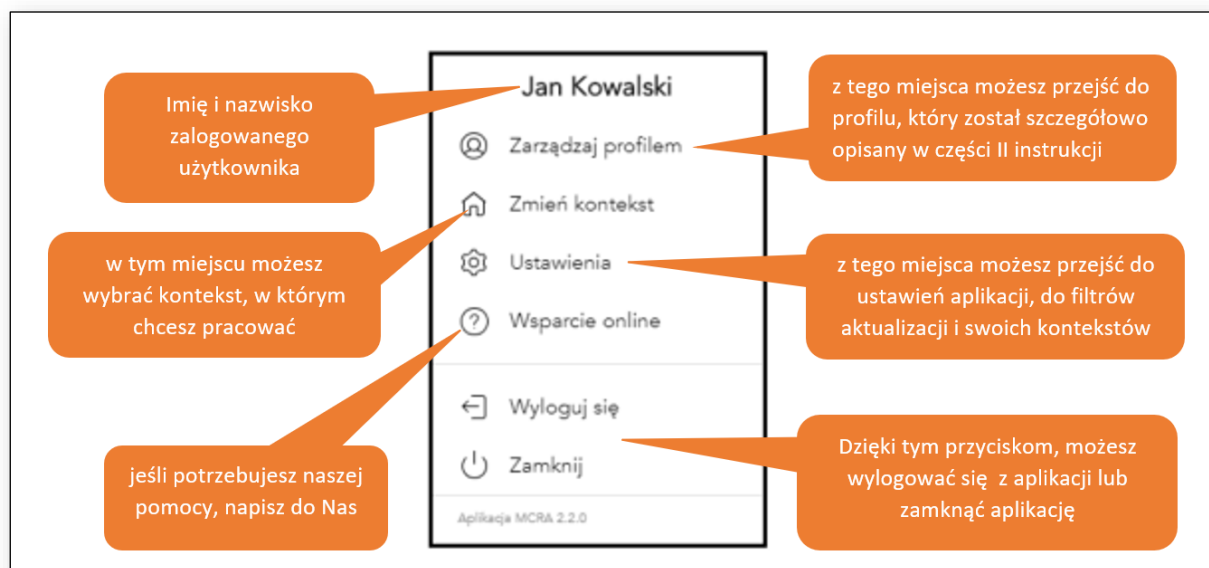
Imię i nazwisko zalogowanego użytkownika

Jan Kowalski

z tego miejsca możesz przejść do profilu, który został szczegółowo opisany w części II instrukcji

Zarządzaj profilem

Zmień kontekst

w tym miejscu możesz wybrać kontekst, w którym chcesz pracować

Ustawienia

z tego miejsca możesz przejść do ustawień aplikacji, do filtrów aktualizacji i swoich kontekstów

Wsparcie online

Wyloguj się

Zamknij

jeśli potrzebujesz naszej pomocy, napisz do Nas

Dzięki tym przyciskom, możesz wylogować się z aplikacji lub zamknąć aplikację

Aplikacja MCRA 2.2.0